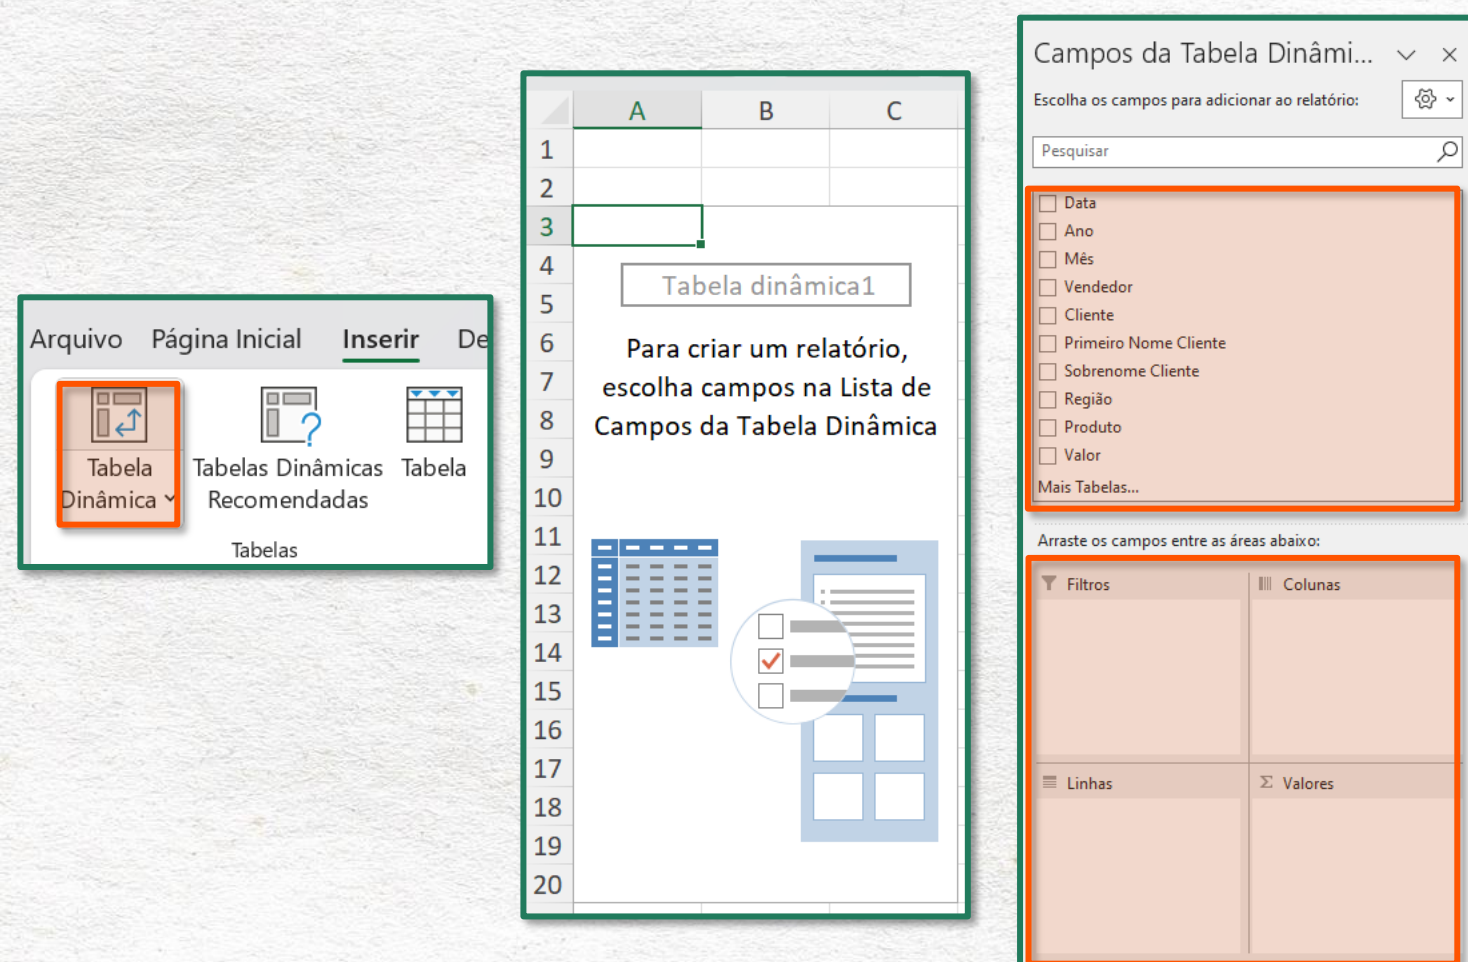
Arquivo Página Inicial Inserir De

Tabela Dinâmica

Tabelas Dinâmicas Recomendadas

Tabela

Tabelas

| | A | B | C |
|---|---|---|---|
| 1 | | | |
| 2 | | | |
| 3 | | | |
| 4 | | | |
| 5 | | | |
| 6 | | | |
| 7 | | | |
| 8 | | | |
| 9 | | | |
| 10 | | | |
| 11 | | | |
| 12 | | | |
| 13 | | | |
| 14 | | | |
| 15 | | | |
| 16 | | | |
| 17 | | | |
| 18 | | | |
| 19 | | | |
| 20 | | | |

Tabela dinâmica1

Para criar um relatório, escolha campos na Lista de Campos da Tabela Dinâmica

Campos da Tabela Dinâmi...

Escolha os campos para adicionar ao relatório:

Pesquisar

Data
Ano
Mês
Vendedor
Cliente
Primeiro Nome Cliente
Sobrenome Cliente
Região
Produto
Valor
Mais Tabelas...

Arraste os campos entre as áreas abaixo:

Filtros
Colunas
Linhas
Valores